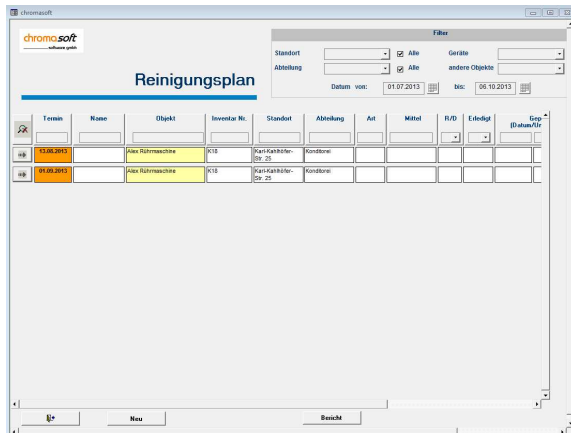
chromasoft

chromasoft
software gmbh

Reinigungsplan

Filter

Standort
Alle
Geräte

Abteilung
Alle
andere Objekte

Datum von: 01.07.2013 bis: 06.10.2013

| Termin | Name | Objekt | Inventar Nr. | Standort | Abteilung | Art | Mittel | R/D | Erledigt | Gep (Datum/Ur |
|---|---|---|---|---|---|---|---|---|---|---|
| 13.08.2013 | | Alex Rührmaschine | K18 | Karl-Kahlhöfer-Str. 25 | Konditorei | | | | | |
| 01.09.2013 | | Alex Rührmaschine | K18 | Karl-Kahlhöfer-Str. 25 | Konditorei | | | | | |

Neu

Bericht